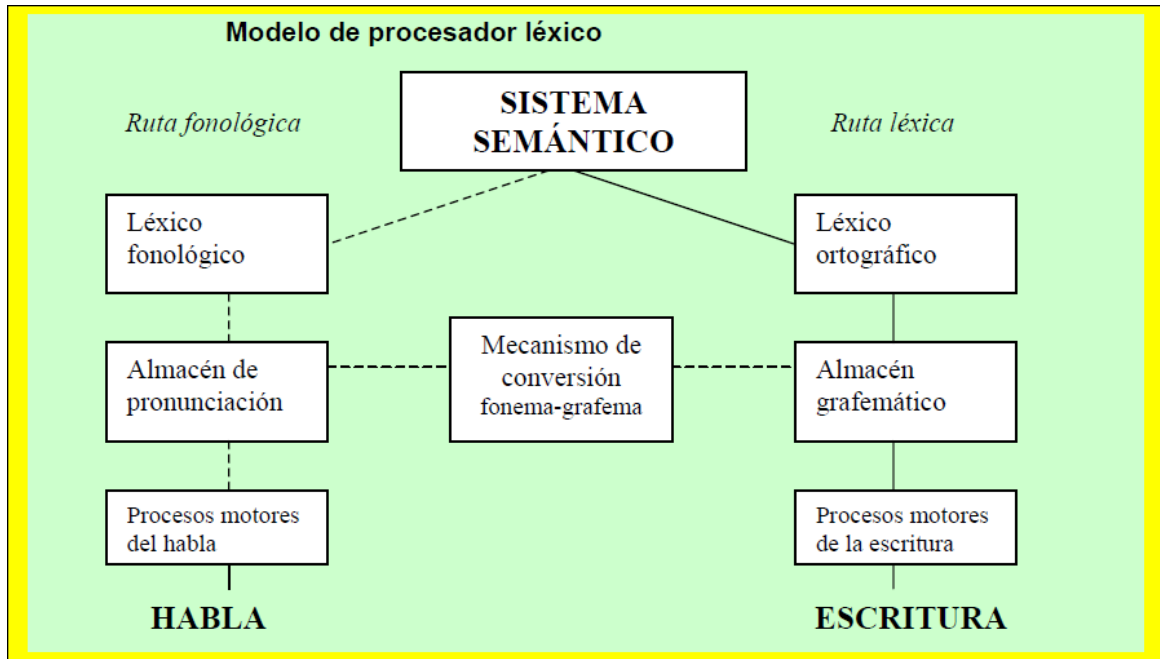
Modelo de procesador léxico

Ruta fonológica

SISTEMA SEMÁNTICO

Ruta léxica

Léxico fonológico

Léxico ortográfico

Almacén de pronunciación

Mecanismo de conversión fonema-grafema

Almacén grafemático

Procesos motores del habla

Procesos motores de la escritura

HABLA

ESCRITURA